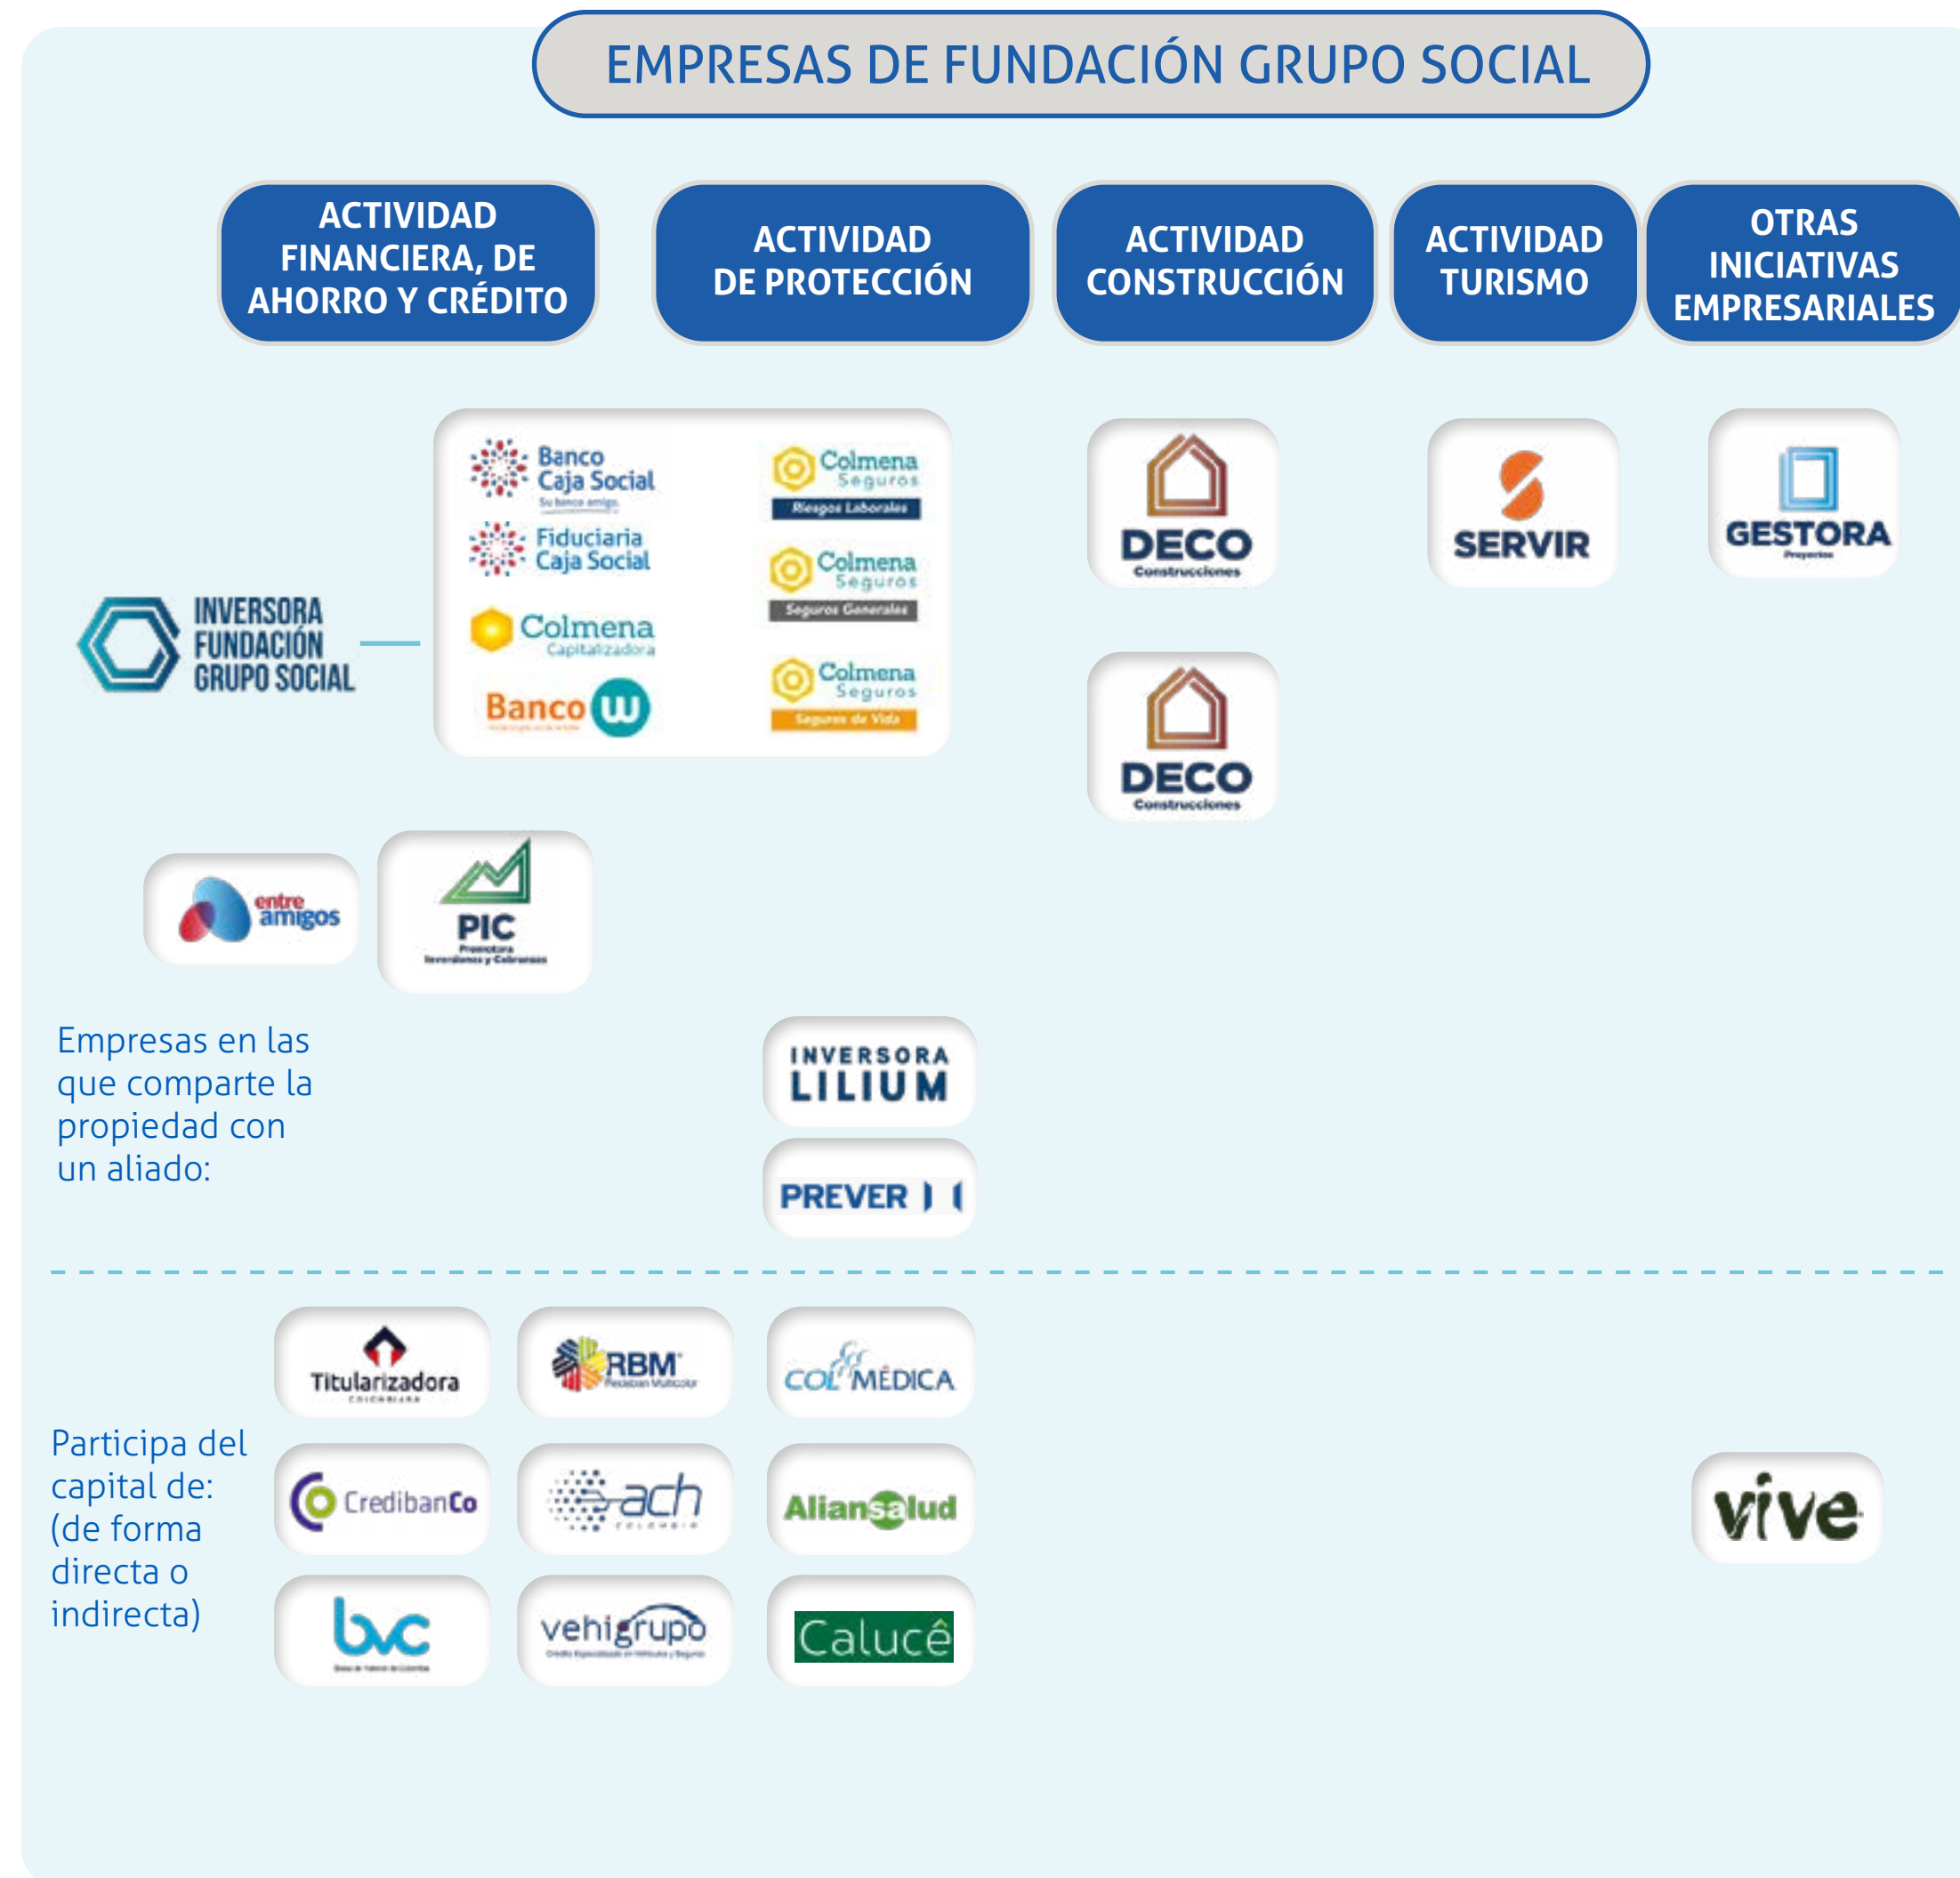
EMPRESAS DE FUNDACIÓN GRUPO SOCIAL

ACTIVIDAD FINANCIERA, DE AHORRO Y CRÉDITO

ACTIVIDAD DE PROTECCIÓN

ACTIVIDAD CONSTRUCCIÓN

ACTIVIDAD TURISMO

OTRAS INICIATIVAS EMPRESARIALES

INVERSORA FUNDACIÓN GRUPO SOCIAL

Banco Caja Social
Su banco amigo

Fiduciaria Caja Social

Colmena Capitalizadora

Banco W

Colmena Seguros
Riesgos Laborales

Colmena Seguros
Seguros Generales

Colmena Seguros
Seguros de Vida

DECO Construcciones

DECO Construcciones

SERVIR

GESTORA Proyectos

entre amigos

PIC Promotora Inversiones y Cobranzas

Empresas en las que comparte la propiedad con un aliado:

INVERSORA LILIUM

PREVER

Participa del capital de: (de forma directa o indirecta)

Titularizadora Colombiana

RBM Redeban Multicolor

COLMÉDICA

CredibanCo

ach colombia

Aliansalud

bvc

vehigrupo

Calucé

vive